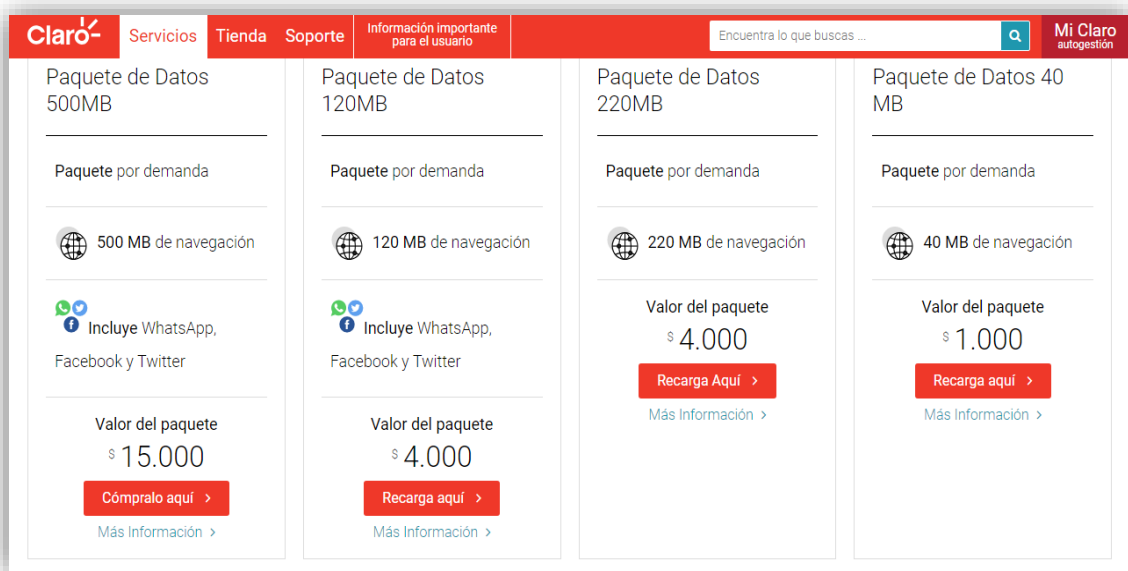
Claro
Servicios Tienda Soporte Información importante para el usuario
Encuentra lo que buscas ...
Mi Claro autogestión

Paquete de Datos 500MB

Paquete por demanda

500 MB de navegación

Incluye WhatsApp, Facebook y Twitter

Valor del paquete
$ 15.000
Cómpralo aquí ›
Más Información ›

Paquete de Datos 120MB

Paquete por demanda

120 MB de navegación

Incluye WhatsApp, Facebook y Twitter

Valor del paquete
$ 4.000
Recarga aquí ›
Más Información ›

Paquete de Datos 220MB

Paquete por demanda

220 MB de navegación

Valor del paquete
$ 4.000
Recarga Aquí ›
Más Información ›

Paquete de Datos 40 MB

Paquete por demanda

40 MB de navegación

Valor del paquete
$ 1.000
Recarga aquí ›
Más Información ›